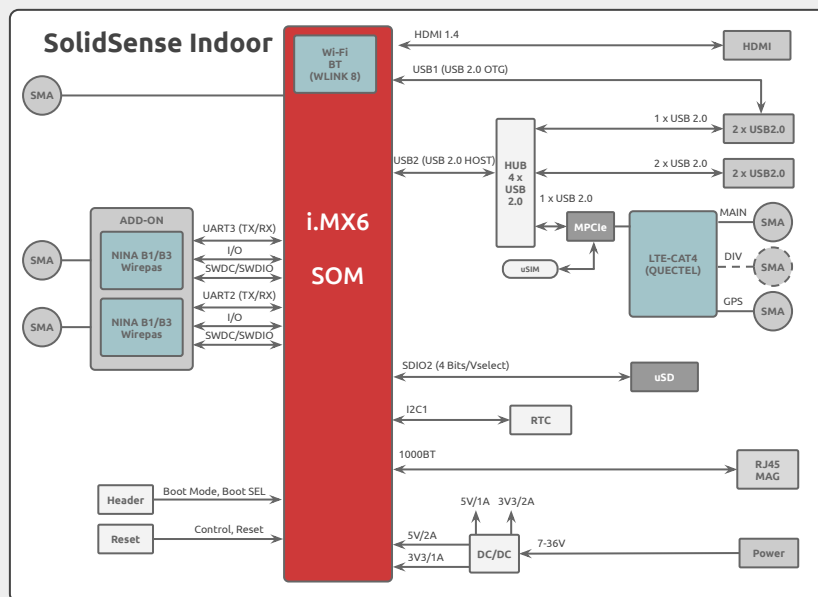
SolidSense Indoor

Wi-Fi
BT
(WLINK 8)

SMA

HDMI 1.4

HDMI

USB1 (USB 2.0 OTG)

1 x USB 2.0

2 x USB2.0

USB2 (USB 2.0 HOST)

HUB
4 x
USB
2.0

2 x USB 2.0

2 x USB2.0

1 x USB 2.0

MPCIe

LTE-CAT4
(QUECTEL)

MAIN

SMA

DIV

SMA

GPS

SMA

uSIM

ADD-ON

SMA

NINA B1/B3
Wirepas

UART3 (TX/RX)

I/O

SWDC/SWDIO

SMA

NINA B1/B3
Wirepas

UART2 (TX/RX)

I/O

SWDC/SWDIO

i.MX6

SOM

SDIO2 (4 Bits/Vselect)

uSD

I2C1

RTC

1000BT

RJ45
MAG

Header

Boot Mode, Boot SEL

5V/1A

3V3/2A

Reset

Control, Reset

5V/2A

3V3/1A

DC/DC

7-36V

Power